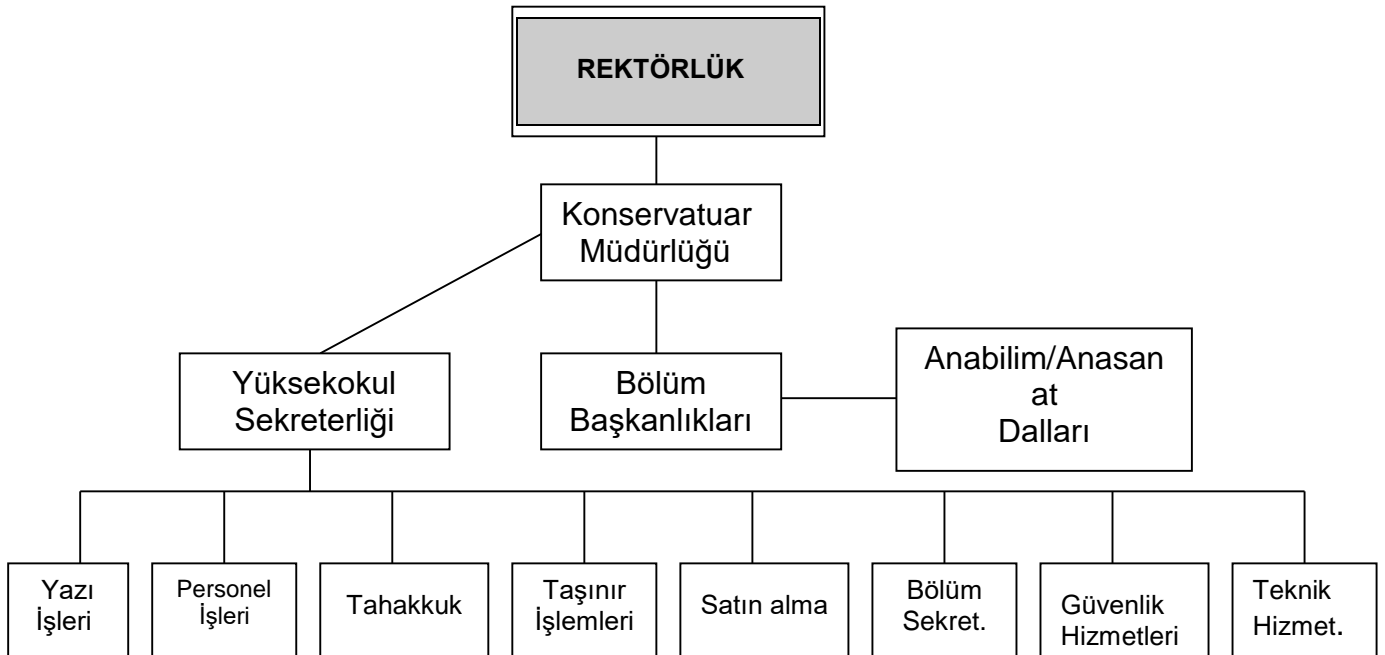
REKTÖRLÜK

Konservatuar Müdürlüğü

Yüksekokul Sekreterliği

Bölüm Başkanlıkları

Anabilim/Anasan at Dalları

Yazı İşleri

Personel İşleri

Tahakkuk

Taşınır İşlemleri

Satın alma

Bölüm Sekret.

Güvenlik Hizmetleri

Teknik Hizmet.